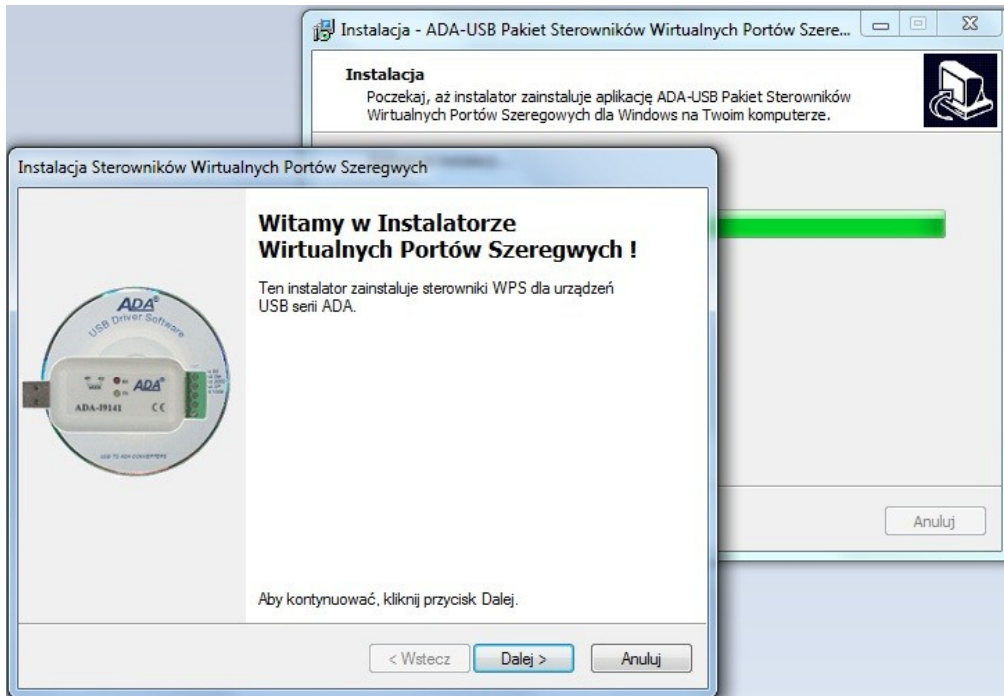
Instalacja - ADA-USB Pakiet Sterowników Wirtualnych Portów Szere...

Instalacja
Poczekaj, aż instalator zainstaluje aplikację ADA-USB Pakiet Sterowników Wirtualnych Portów Szeregowych dla Windows na Twoim komputerze.

Anuluj

Instalacja Sterowników Wirtualnych Portów Szeregwych

Witamy w Instalatorze Wirtualnych Portów Szeregwych !

Ten instalator zainstaluje sterowniki WPS dla urządzeń USB serii ADA.

ADA
USB Driver Software
ADA
ADA-I9141
CE
USB TO ADA CONVERTERS

Aby kontynuować, kliknij przycisk Dalej.

< Wstecz
Dalej >
Anuluj